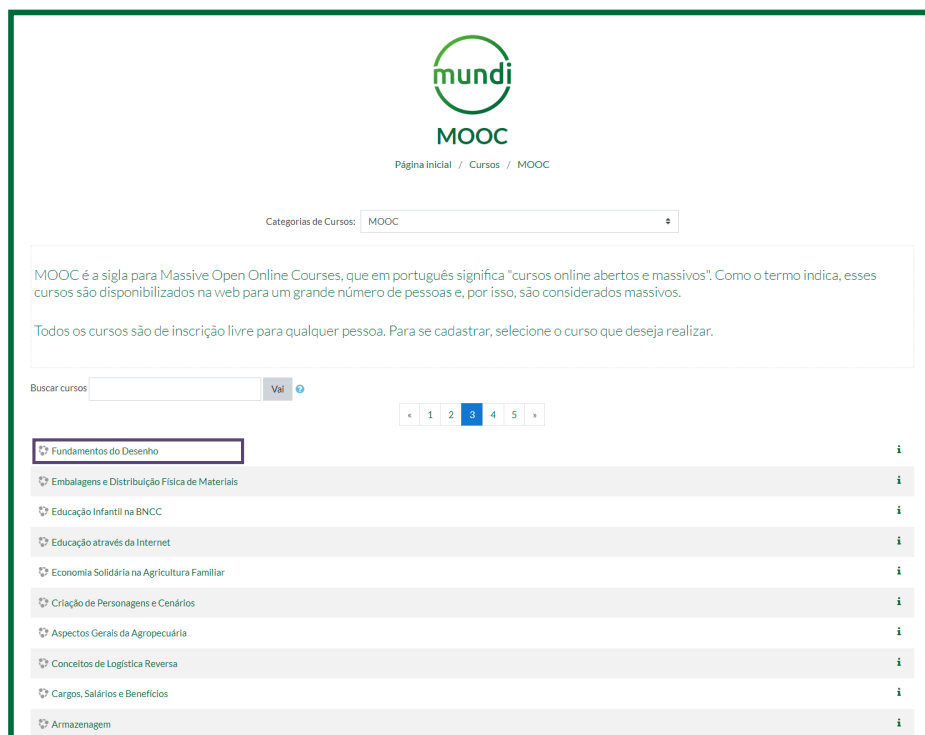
mundi

MOOC

Página inicial / Cursos / MOOC

Categorias de Cursos: MOOC

MOOC é a sigla para Massive Open Online Courses, que em português significa "cursos online abertos e massivos". Como o termo indica, esses cursos são disponibilizados na web para um grande número de pessoas e, por isso, são considerados massivos.

Todos os cursos são de inscrição livre para qualquer pessoa. Para se cadastrar, selecione o curso que deseja realizar.

Buscar cursos Vai ?

« 1 2 3 4 5 »

Fundamentos do Desenho i
Embalagens e Distribuição Física de Materiais i
Educação Infantil na BNCC i
Educação através da Internet i
Economia Solidária na Agricultura Familiar i
Criação de Personagens e Cenários i
Aspectos Gerais da Agropecuária i
Conceitos de Logística Reversa i
Cargos, Salários e Benefícios i
Armazenagem i